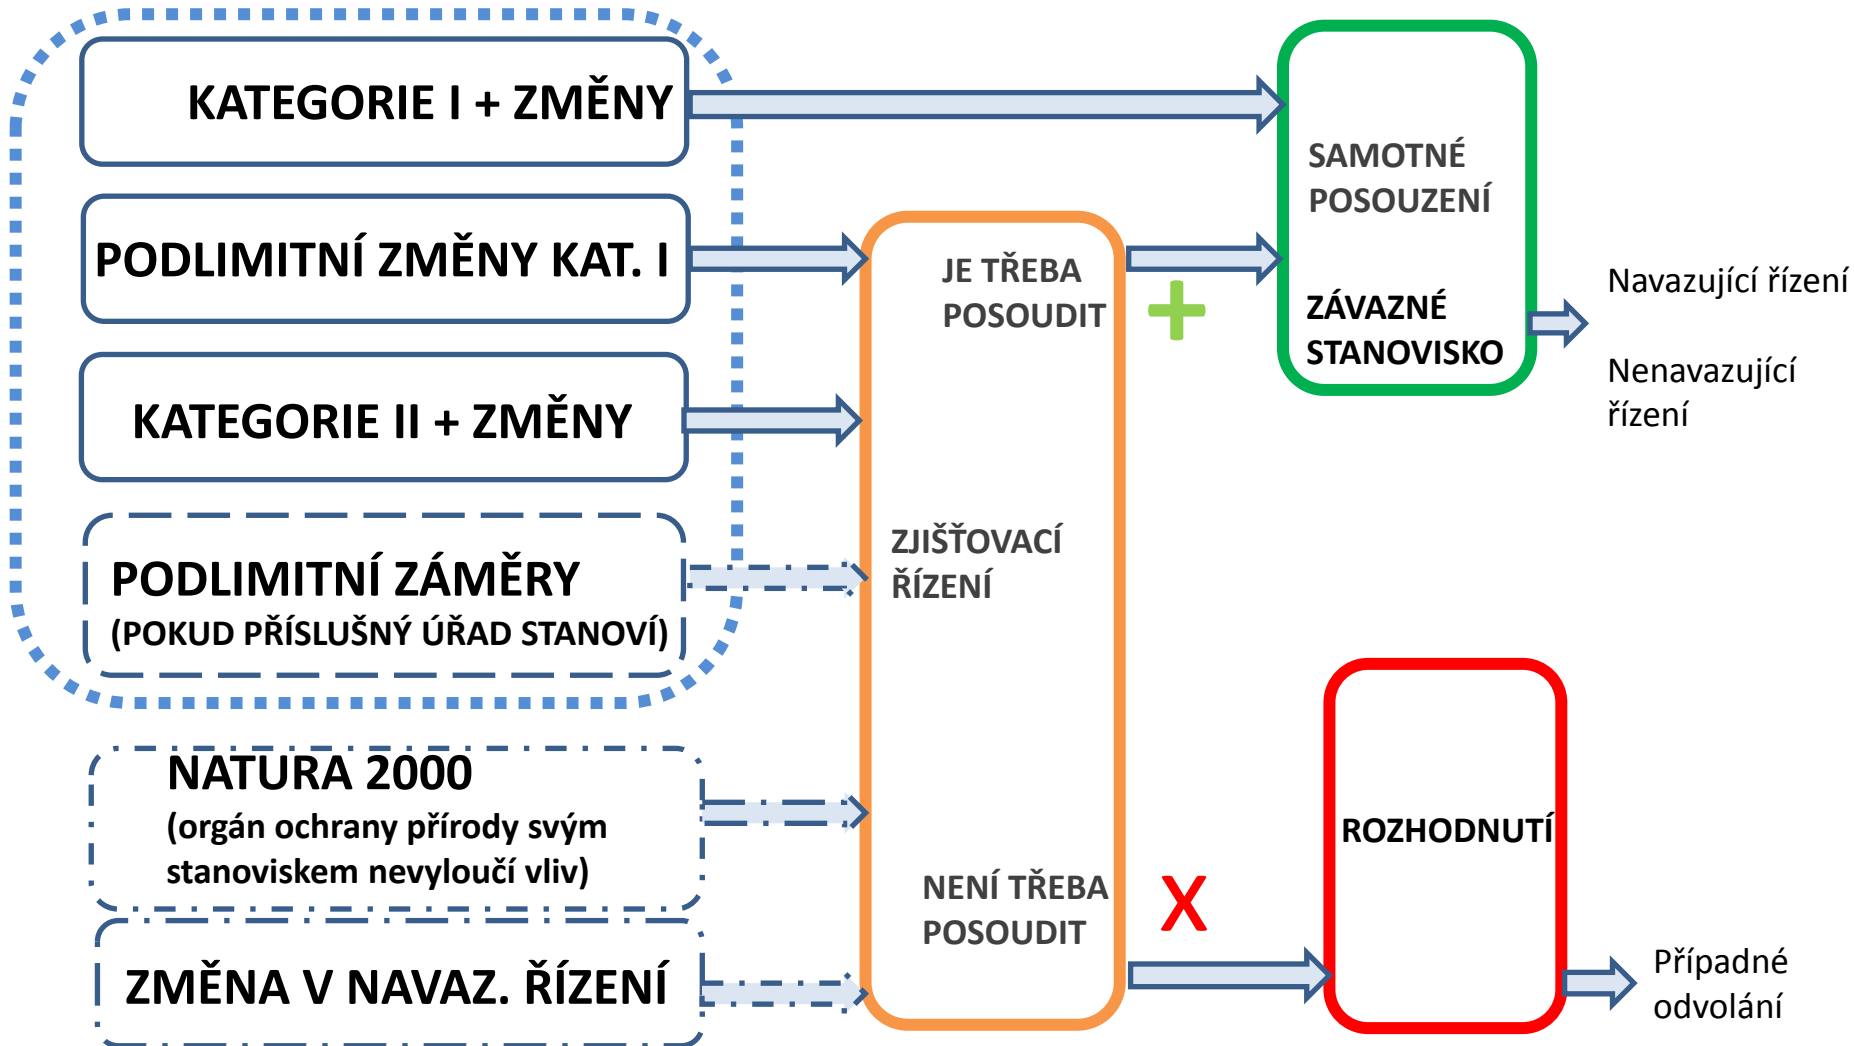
KATEGORIE I + ZMĚNY

PODLIMITNÍ ZMĚNY KAT. I

KATEGORIE II + ZMĚNY

PODLIMITNÍ ZÁMĚRY
(POKUD PŘÍSLUŠNÝ ÚŘAD STANOVÍ)

NATURA 2000
(orgán ochrany přírody svým stanoviskem nevyloučí vliv)

ZMĚNA V NAVAZ. ŘÍZENÍ

JE TŘEBA POSOUDIT

ZJIŠŤOVACÍ ŘÍZENÍ

NENÍ TŘEBA POSOUDIT

+

X

SAMOTNÉ POSOUZENÍ

ZÁVAZNÉ STANOVISKO

Navazující řízení

Nenavazující řízení

ROZHODNUTÍ

Případné odvolání